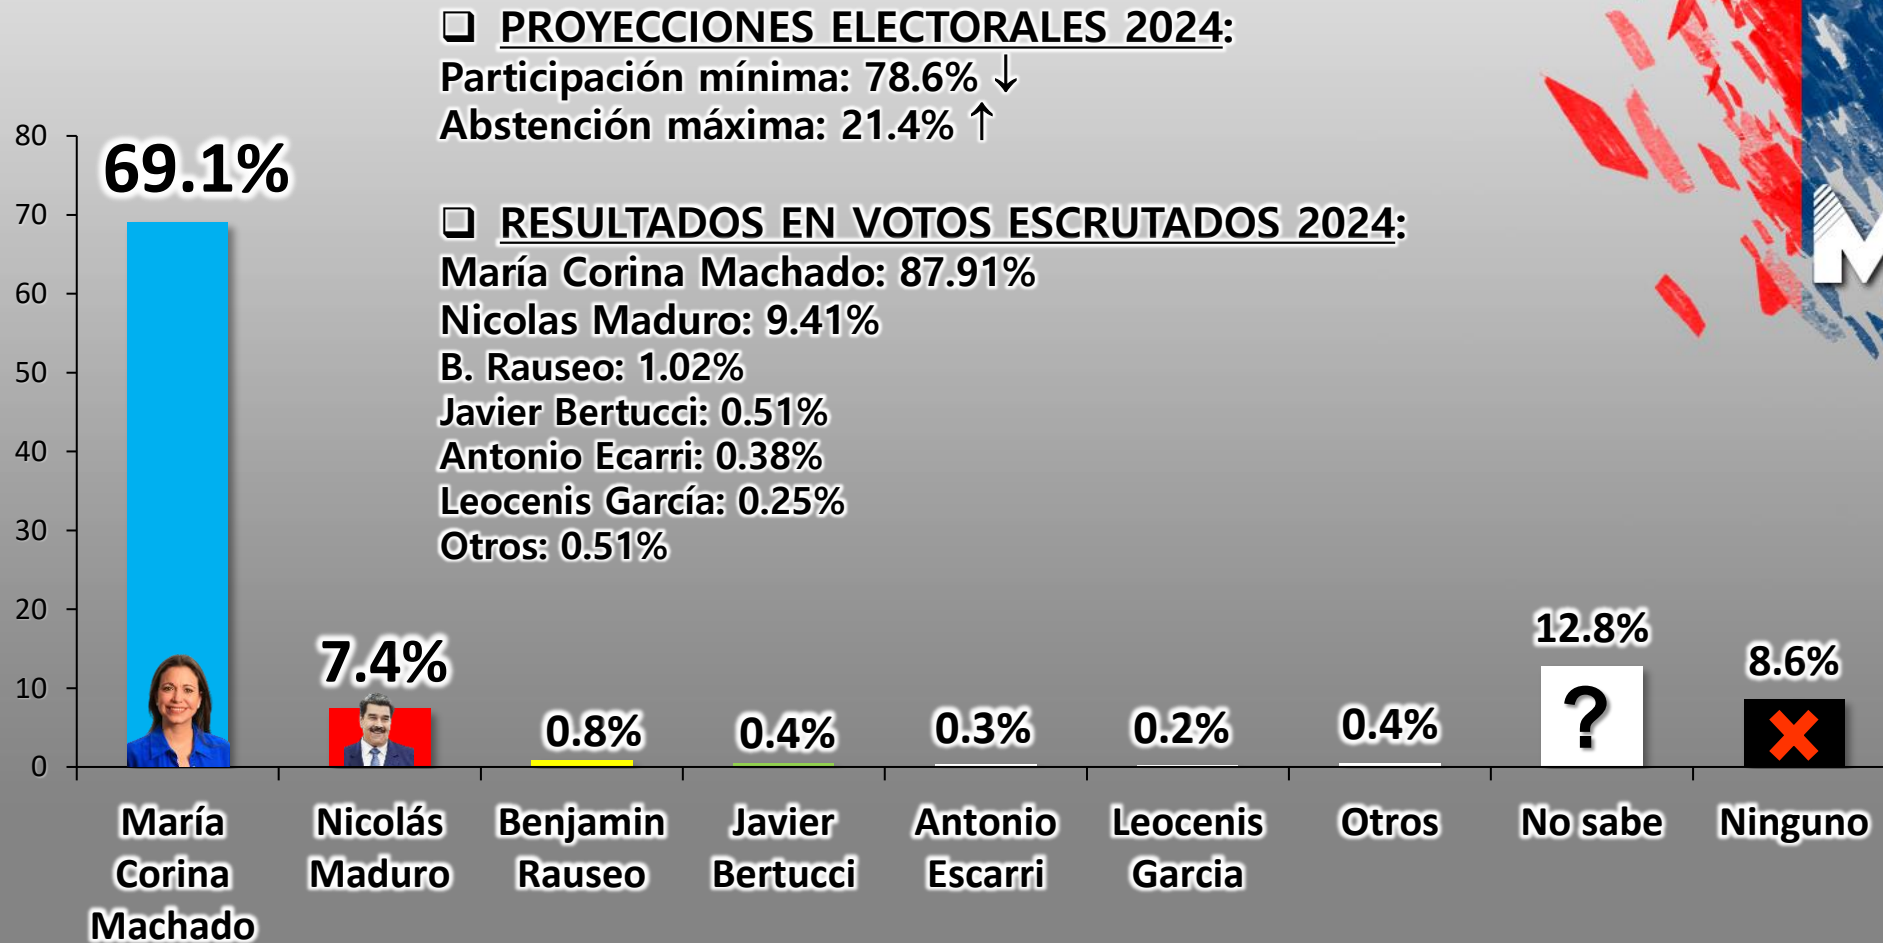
❑ PROYECCIONES ELECTORALES 2024:
Participación mínima: 78.6% ↓
Abstención máxima: 21.4% ↑

❑ RESULTADOS EN VOTOS ESCRUTADOS 2024:
María Corina Machado: 87.91%
Nicolas Maduro: 9.41%
B. Rauseo: 1.02%
Javier Bertucci: 0.51%
Antonio Ecarri: 0.38%
Leocenis García: 0.25%
Otros: 0.51%

80
70
60
50
40
30
20
10
0

69.1%
7.4%
0.8%
0.4%
0.3%
0.2%
0.4%
12.8%
8.6%

?

María Corina Machado
Nicolás Maduro
Benjamin Rauseo
Javier Bertucci
Antonio Escarri
Leocenis Garcia
Otros
No sabe
Ninguno